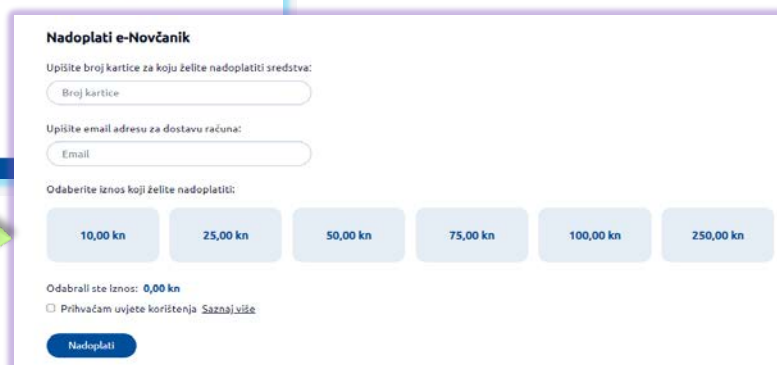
Nadoplati e-Novčanik

Upišite broj kartice za koju želite nadoplatiti sredstva:

Broj kartice

Upišite email adresu za dostavu računa:

Email

Odaberite iznos koji želite nadoplatiti:

10,00 kn

25,00 kn

50,00 kn

75,00 kn

100,00 kn

250,00 kn

Odabrali ste iznos: 0,00 kn

Prihvaćam uvjete korištenja Saznaj više

Nadoplati